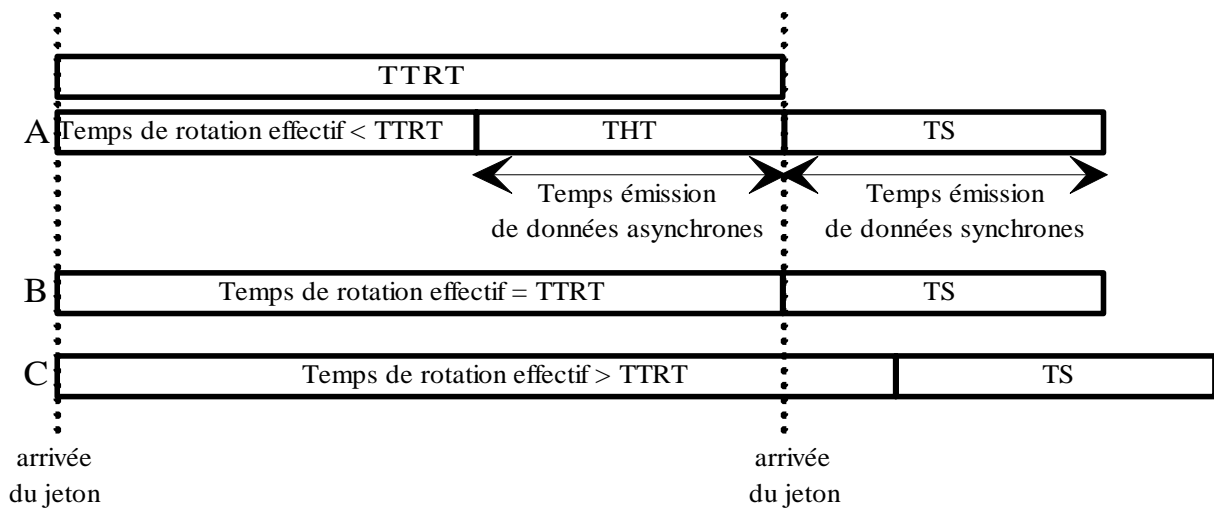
TTRT

A Temps de rotation effectif < TTRT THT TS

Temps émission de données asynchrones

Temps émission de données synchrones

B Temps de rotation effectif = TTRT TS

C Temps de rotation effectif > TTRT TS

arrivée du jeton

arrivée du jeton